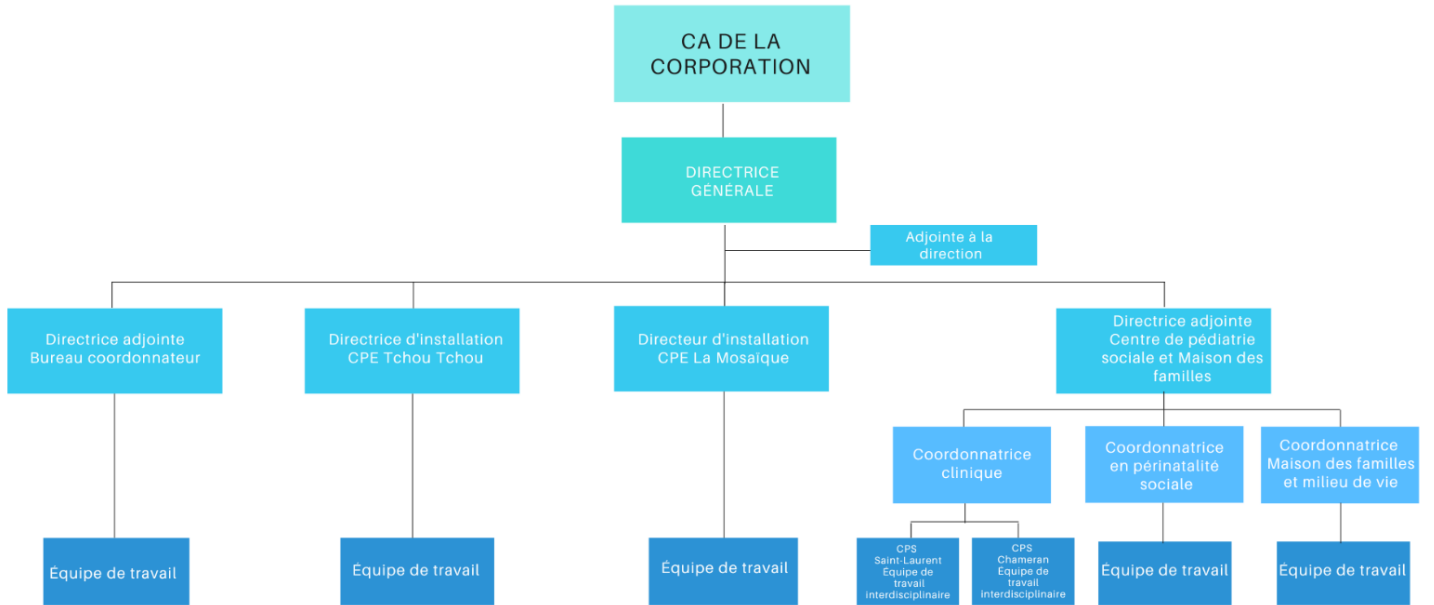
CA DE LA CORPORATION

DIRECTRICE GÉNÉRALE

Adjointe à la direction

Directrice adjointe Bureau coordonnateur

Directrice d'installation CPE Tchou Tchou

Directeur d'installation CPE La Mosaïque

Directrice adjointe Centre de pédiatrie sociale et Maison des familles

Coordonnatrice clinique

Coordonnatrice en périnatalité sociale

Coordonnatrice Maison des familles et milieu de vie

Équipe de travail

Équipe de travail

Équipe de travail

CPS Saint-Laurent Équipe de travail interdisciplinaire

CPS Chameran Équipe de travail interdisciplinaire

Équipe de travail

Équipe de travail